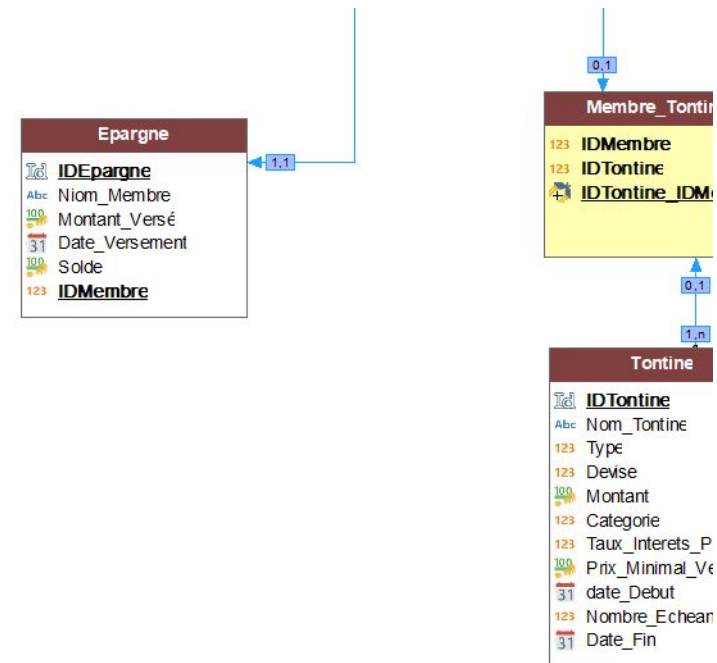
0,1

Membre_Tontin

123 IDMembre
123 IDTontine
IDTontine_IDM

Epargne

IDEpargne
Abc Niom_Membre
100 Montant_Versé
31 Date_Versement
100 Solde
123 IDMembre

1,1

0,1

1,n

Tontine

IDTontine
Abc Nom_Tontine
123 Type
123 Devise
100 Montant
123 Categorie
123 Taux_Interets_P
100 Prix_Minimal_Ve
31 date_Debut
123 Nombre_Echean
31 Date_Fin